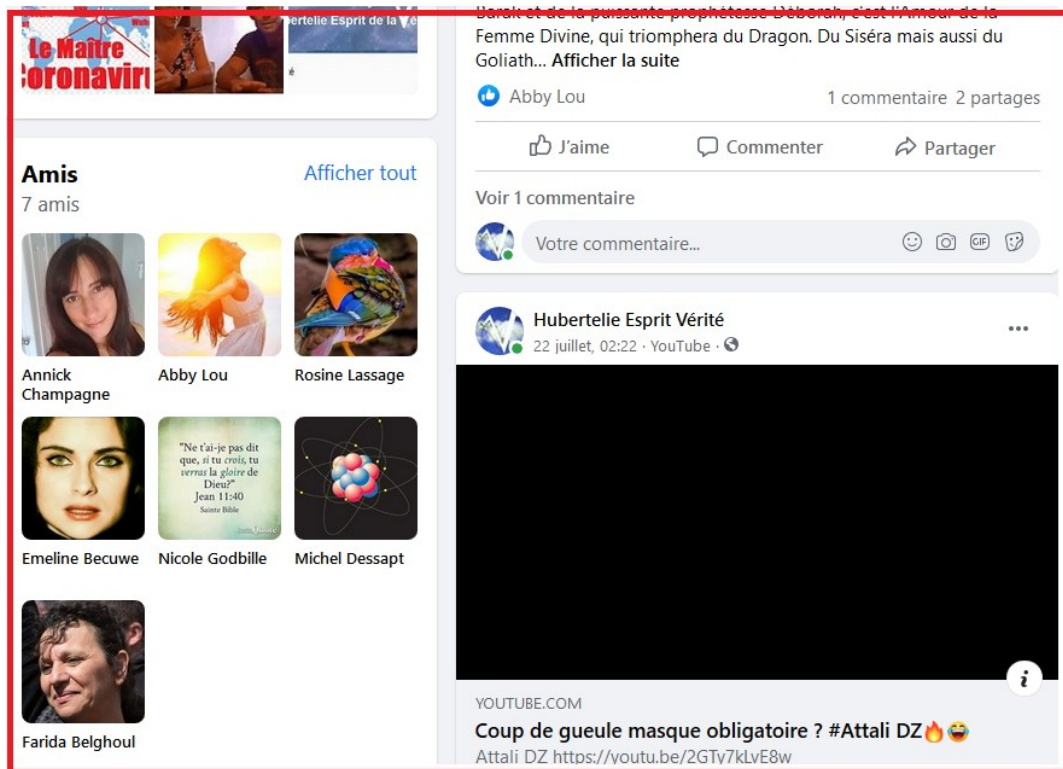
Le Maitre
Coronaviru

Hubertelie Esprit de la Vé

Amis
Afficher tout
7 amis

Annick Champagne
Abby Lou
Rosine Lassage

"Ne t'ai-je pas dit que, si tu crois, tu verras la gloire de Dieu?"
Jean 11:40
Sainte Bible

Emeline Becuwe
Nicole Godbille
Michel Dessapt

Farida Belghoul

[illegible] Barak et de la puissante prophétesse Déborah, c'est l'Amour de la Femme Divine, qui triomphera du Dragon. Du Siséra mais aussi du Goliath... Afficher la suite

Abby Lou
1 commentaire 2 partages

J'aime
Commenter
Partager

Voir 1 commentaire

Votre commentaire...

GIF

Hubertelie Esprit Vérité
22 juillet, 02:22 · YouTube ·

YOUTUBE.COM
Coup de gueule masque obligatoire ? #Attali DZ🔥😂
Attali DZ https://youtu.be/2GTy7kLvE8w